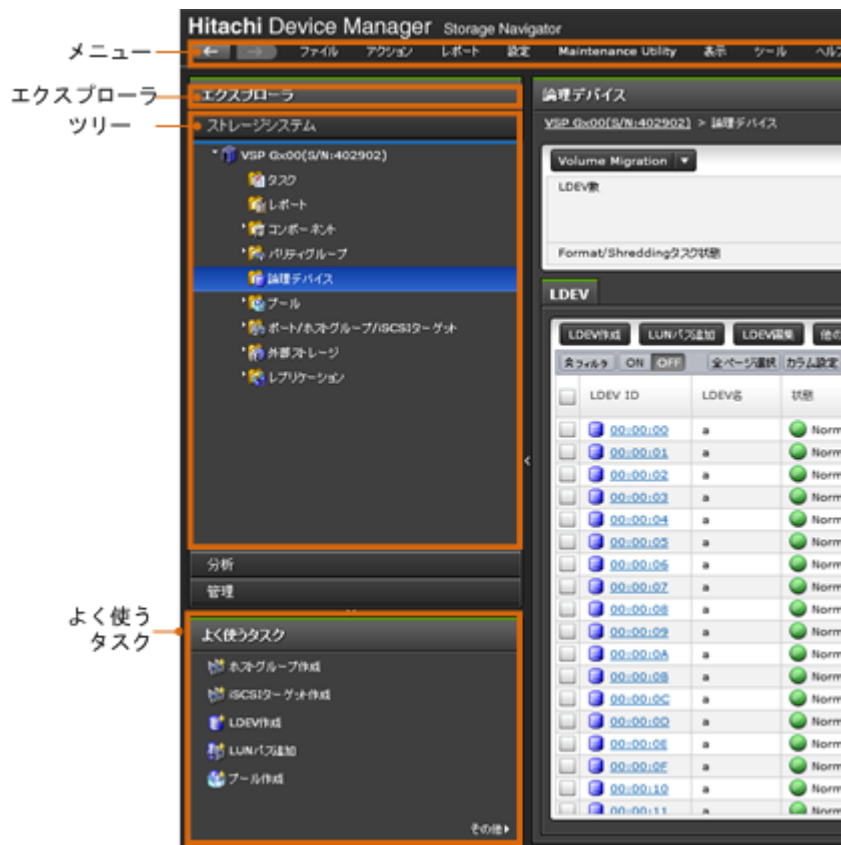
Hitachi Device Manager Storage Navigator

メニュー

ファイル アクション レポート 設定 Maintenance Utility 表示 ツール ヘルプ

エクスプローラ

エクスプローラ

ツリー

ストレージシステム

VSP Gx00(S/N:402902)

タスク

レポート

コンポーネント

パリティグループ

論理デバイス

プール

ポート/ホストグループ/iSCSIターゲット

外部ストレージ

レプリケーション

分析

管理

よく使う タスク

よく使うタスク

ホストグループ作成

iSCSIターゲット作成

LDEV作成

LUNパス追加

プール作成

その他

論理デバイス

VSP Gx00(S/N:402902) > 論理デバイス

Volume Migration

LDEV数

Format/Shreddingタスク状態

LDEV

LDEV作成 LUNパス追加 LDEV編集 他の

フィルタ ON OFF 全ページ選択 カラム設定

| | LDEV ID | LDEV名 | 状態 |
|---|---|---|---|
| | 00:00:00 | a | Norm |
| | 00:00:01 | a | Norm |
| | 00:00:02 | a | Norm |
| | 00:00:03 | a | Norm |
| | 00:00:04 | a | Norm |
| | 00:00:05 | a | Norm |
| | 00:00:06 | a | Norm |
| | 00:00:07 | a | Norm |
| | 00:00:08 | a | Norm |
| | 00:00:09 | a | Norm |
| | 00:00:0A | a | Norm |
| | 00:00:0B | a | Norm |
| | 00:00:0C | a | Norm |
| | 00:00:0D | a | Norm |
| | 00:00:0E | a | Norm |
| | 00:00:0F | a | Norm |
| | 00:00:10 | a | Norm |
| | 00:00:11 | a | Norm |